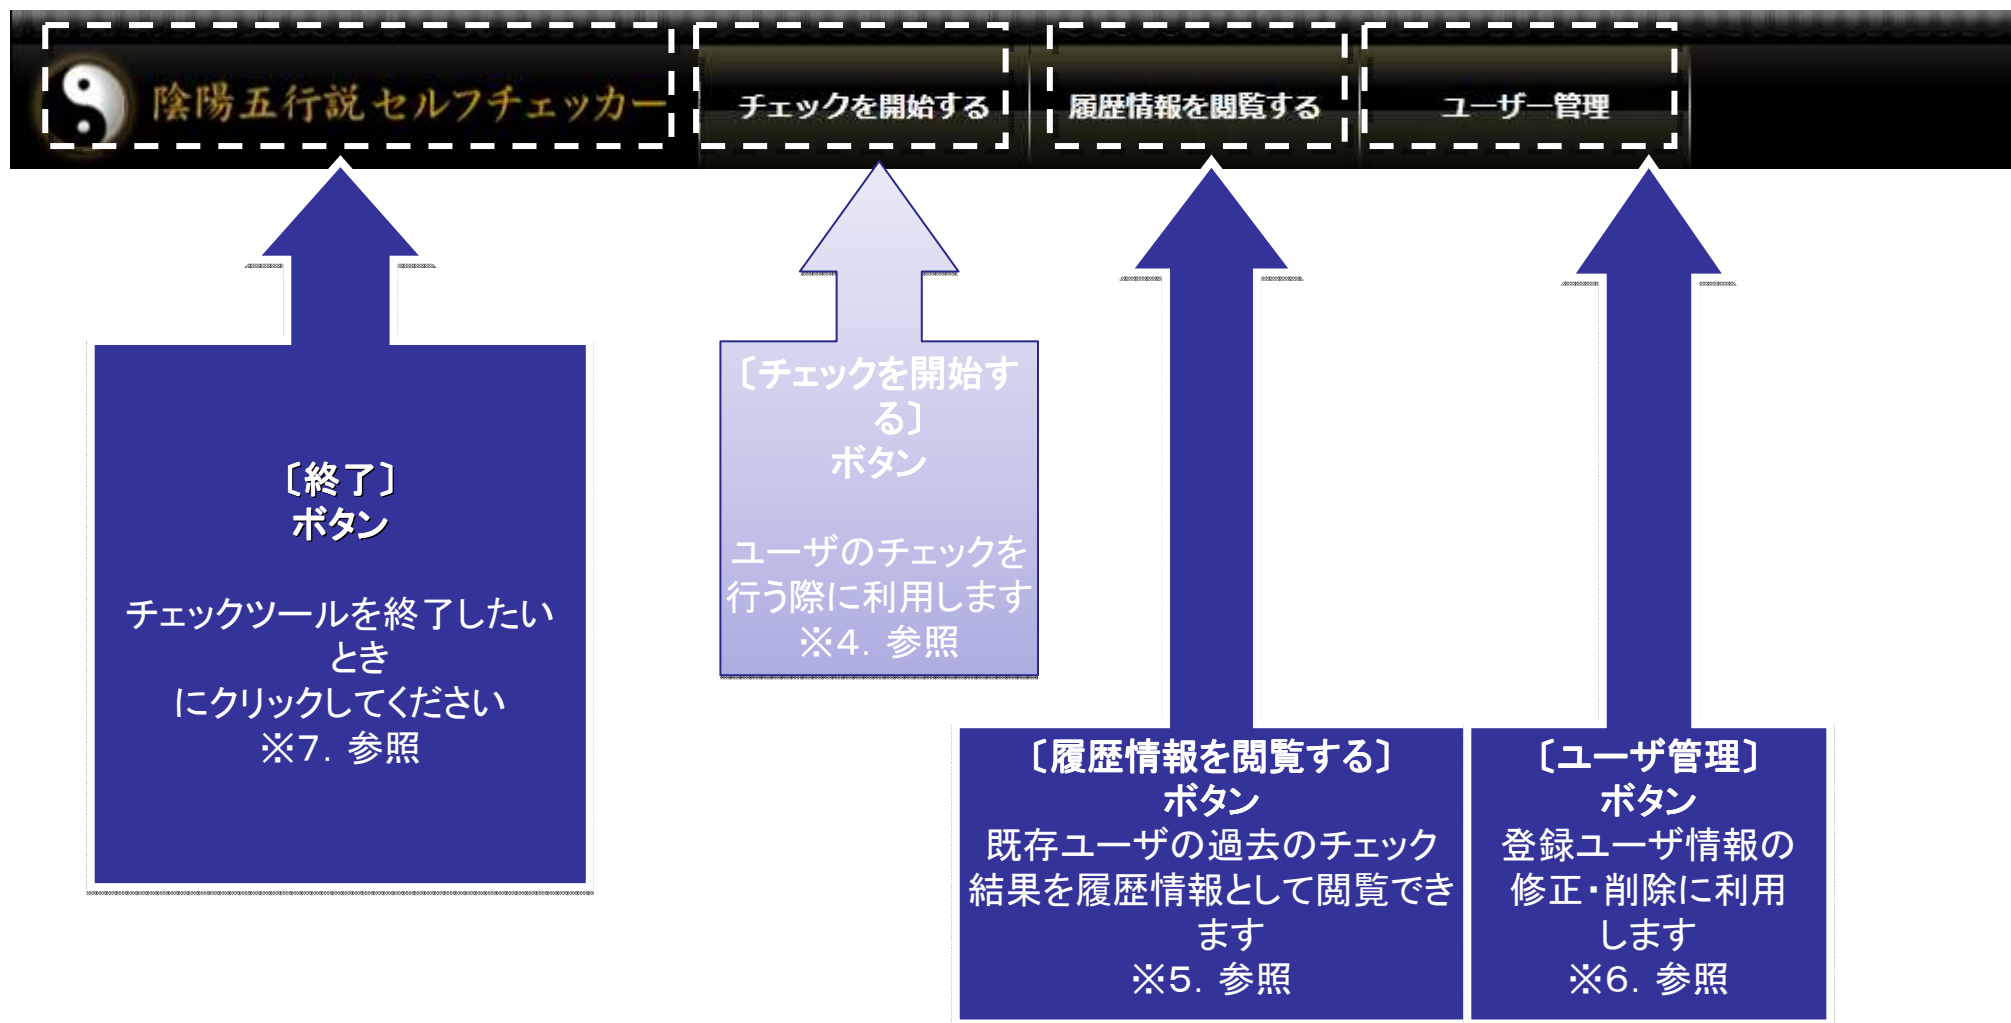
陰陽五行説セルフチェッカー

チェックを開始する

履歴情報を閲覧する

ユーザー管理

〔終了〕
ボタン

チェックツールを終了したいとき
にクリックしてください
※7. 参照

〔チェックを開始する〕
ボタン

ユーザのチェックを行う際に利用します
※4. 参照

〔履歴情報を閲覧する〕
ボタン
既存ユーザの過去のチェック結果を履歴情報として閲覧できます
※5. 参照

〔ユーザ管理〕
ボタン
登録ユーザ情報の修正･削除に利用します
※6. 参照